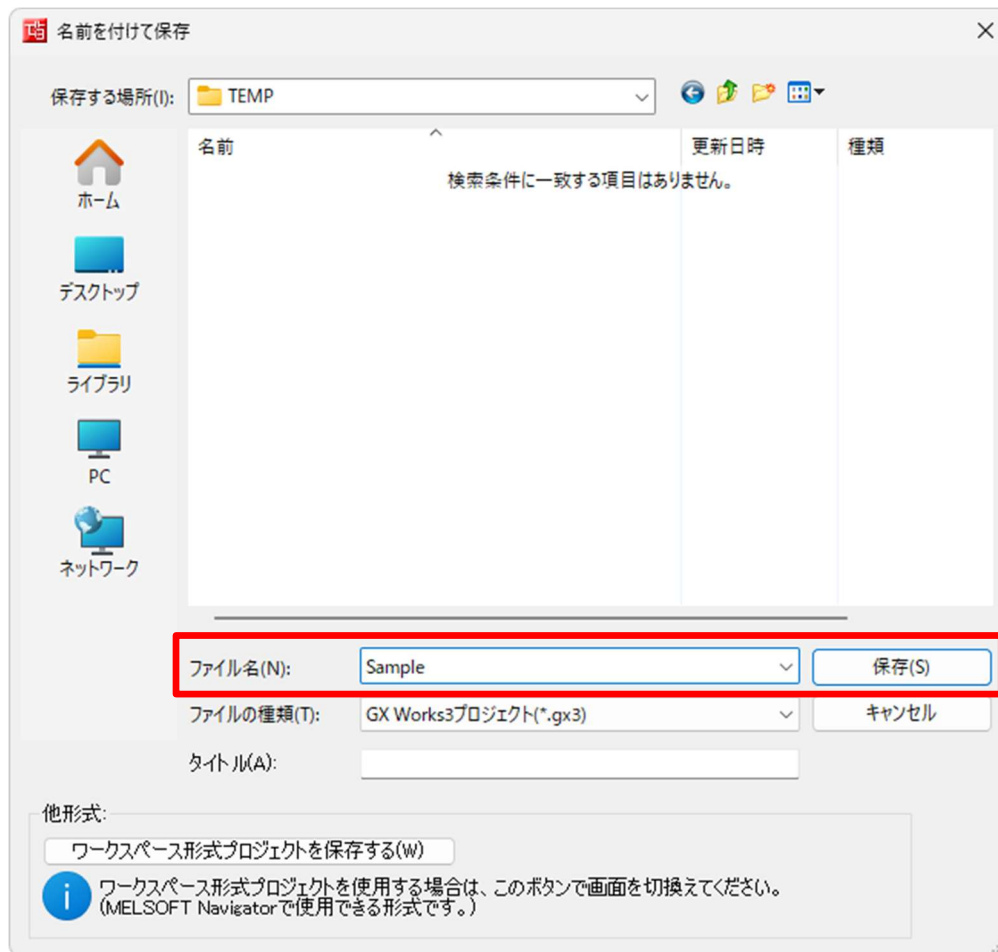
名前を付けて保存

保存する場所(I): TEMP

ホーム
デスクトップ
ライブラリ
PC
ネットワーク

| 名前 | 更新日時 | 種類 |
|---|---|---|
| 検索条件に一致する項目はありません。 | | |

ファイル名(N): Sample
保存(S)
ファイルの種類(T): GX Works3プロジェクト(*.gx3)
キャンセル
タイトル(A):

他形式:
ワークスペース形式プロジェクトを保存する(W)
ワークスペース形式プロジェクトを使用する場合は、このボタンで画面を切換えてください。
(MELSOFT Navigatorで使用できる形式です。)